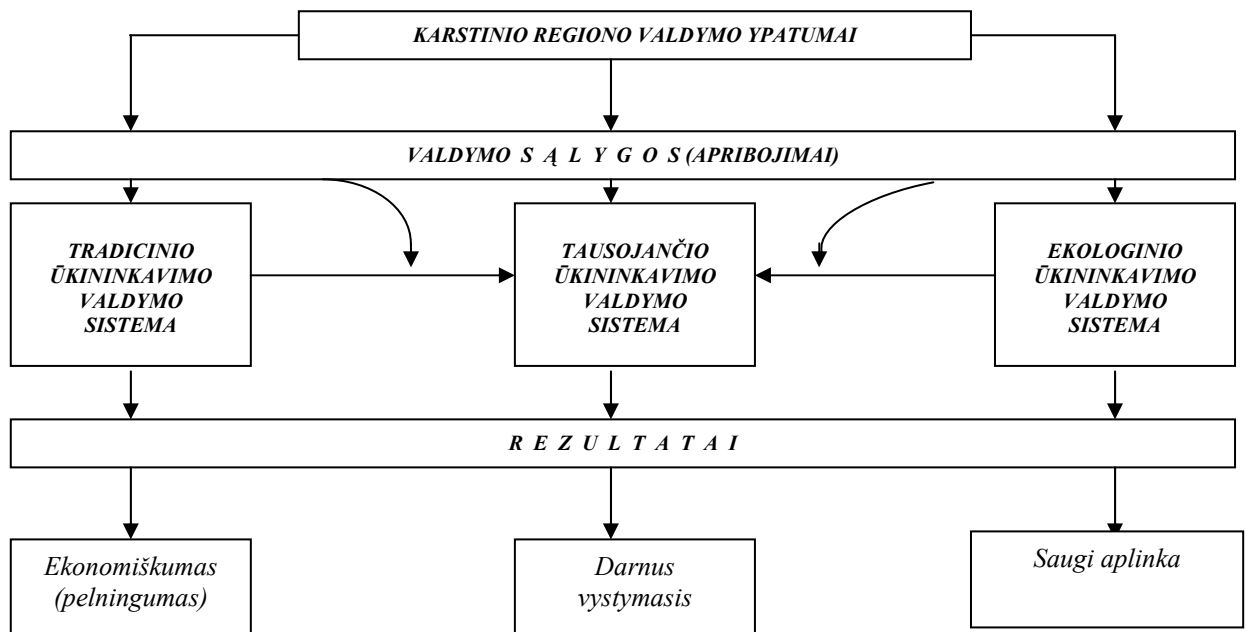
KARSTINIO REGIONO VALDYMO YPATUMAI

VALDYMO S Ą L Y G O S (APRIBOJIMAI)

TRADICINIO ŪKININKAVIMO VALDYMO SISTEMA

TAUSOJANČIO ŪKININKAVIMO VALDYMO SISTEMA

EKOLOGINIO ŪKININKAVIMO VALDYMO SISTEMA

R E Z U L T A T A I

Ekonomiškumas (pelningumas)

Darnus vystymasis

Saugi aplinka